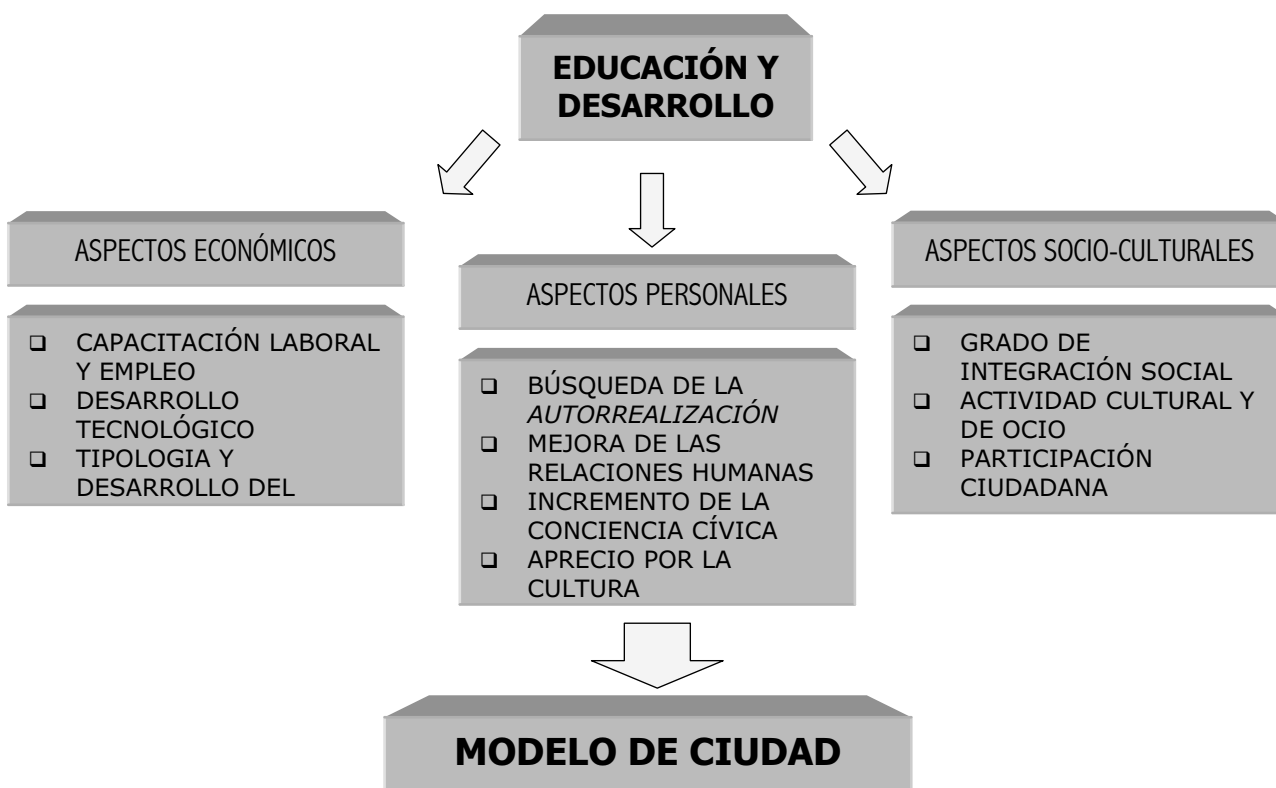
EDUCACIÓN Y DESARROLLO

ASPECTOS ECONÓMICOS

- CAPACITACIÓN LABORAL Y EMPLEO
- DESARROLLO TECNOLÓGICO
- TIPOLOGIA Y DESARROLLO DEL

ASPECTOS PERSONALES

- BÚSQUEDA DE LA *AUTORREALIZACIÓN*
- MEJORA DE LAS RELACIONES HUMANAS
- INCREMENTO DE LA CONCIENCIA CÍVICA
- APRECIO POR LA CULTURA

ASPECTOS SOCIO-CULTURALES

- GRADO DE INTEGRACIÓN SOCIAL
- ACTIVIDAD CULTURAL Y DE OCIO
- PARTICIPACIÓN CIUDADANA

MODELO DE CIUDAD